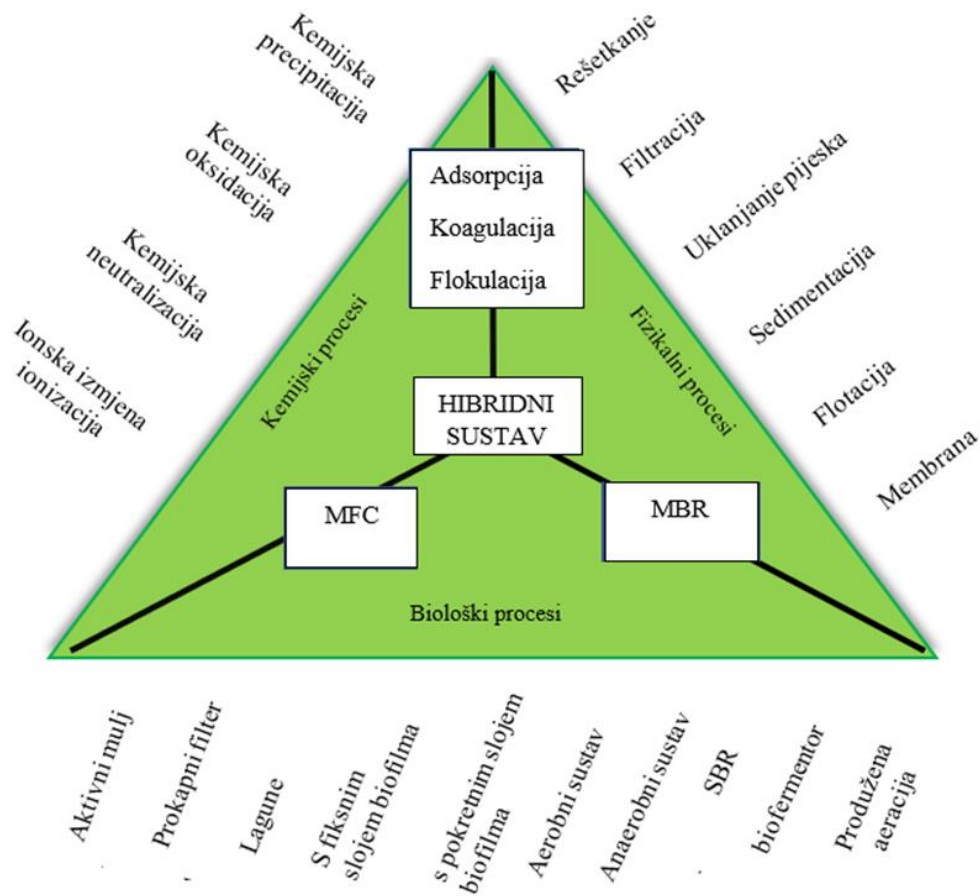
Kemijska precipitacija

Kemijska oksidacija

Kemijska neutralizacija

Ionska izmjena ionizacija

Rešetkanje

Filtracija

Uklanjanje pijeska

Sedimentacija

Flotacija

Membrana

Adsorpcija

Koagulacija

Flokulacija

Kemijski procesi

Fizikalni procesi

HIBRIDNI SUSTAV

MFC

MBR

Biološki procesi

Aktivni mulj

Prokapni filter

Lagune

S fiksnim slojem biofilma

s pokretnim slojem biofilma

Aerobni sustav

Anaerobni sustav

SBR

biofermentor

Produžena aeracija